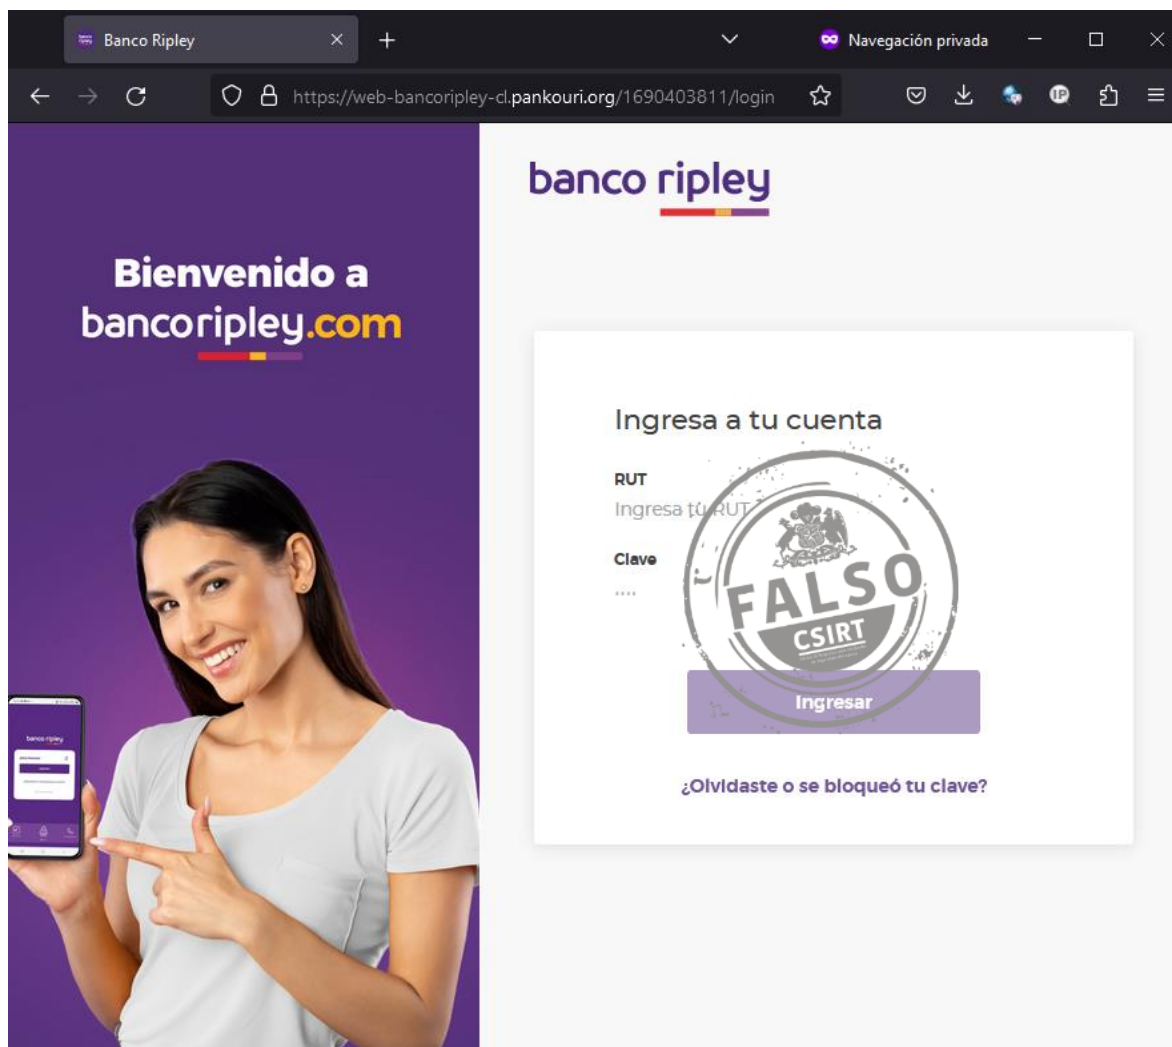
Banco Ripley
Navegación privada
https://web-bancoripley-cl.pankouri.org/1690403811/login

banco ripley

Bienvenido a bancoripley.com

banco ripley

Ingresa a tu cuenta

RUT
Ingresa tu RUT

Clave
····

FALSO
CSIRT

Ingresar

¿Olvidaste o se bloqueó tu clave?